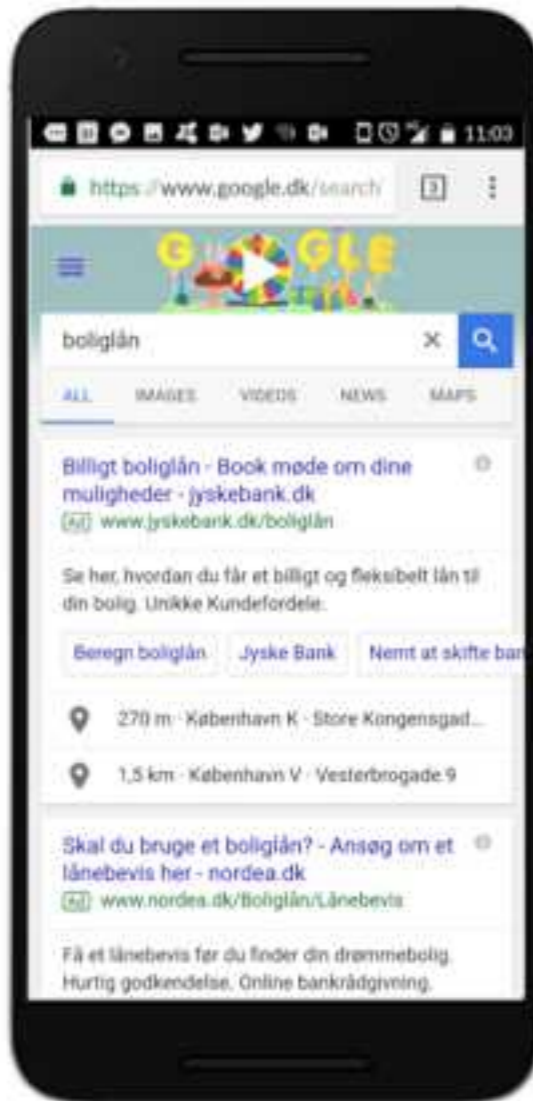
11:03

https://www.google.dk/search/

3

boliglån

ALL IMAGES VIDEOS NEWS MAPS

Billigt boliglån - Book møde om dine muligheder - jyskebank.dk
Ad www.jyskebank.dk/boliglån

Se her, hvordan du får et billigt og fleksibelt lån til din bolig. Unikke Kundefordele.

Beregn boliglån Jyske Bank Nemt at skifte ban

270 m · København K · Store Kongensgad...

1,5 km · København V · Vesterbrogade 9

Skal du bruge et boliglån? - Ansøg om et lånebevis her - nordea.dk
Ad www.nordea.dk/Boliglån/Lånebevis

Få et lånebevis før du finder din drømmebolig. Hurtig godkendelse. Online bankrådgivning.